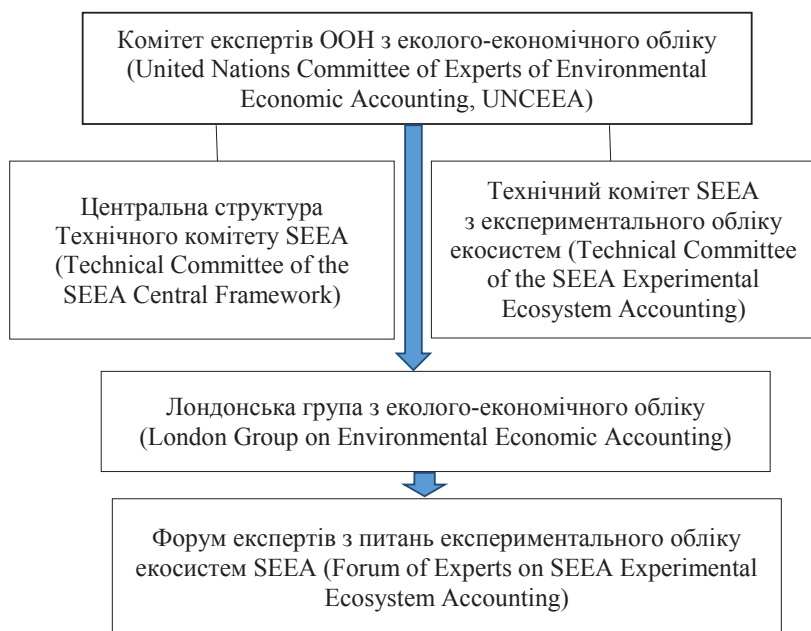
Комітет експертів ООН з еколого-економічного обліку (United Nations Committee of Experts of Environmental Economic Accounting, UNCEEA)

Центральна структура Технічного комітету SEEA (Technical Committee of the SEEA Central Framework)

Технічний комітет SEEA з експериментального обліку екосистем (Technical Committee of the SEEA Experimental Ecosystem Accounting)

Лондонська група з еколого-економічного обліку (London Group on Environmental Economic Accounting)

Форум експертів з питань експериментального обліку екосистем SEEA (Forum of Experts on SEEA Experimental Ecosystem Accounting)